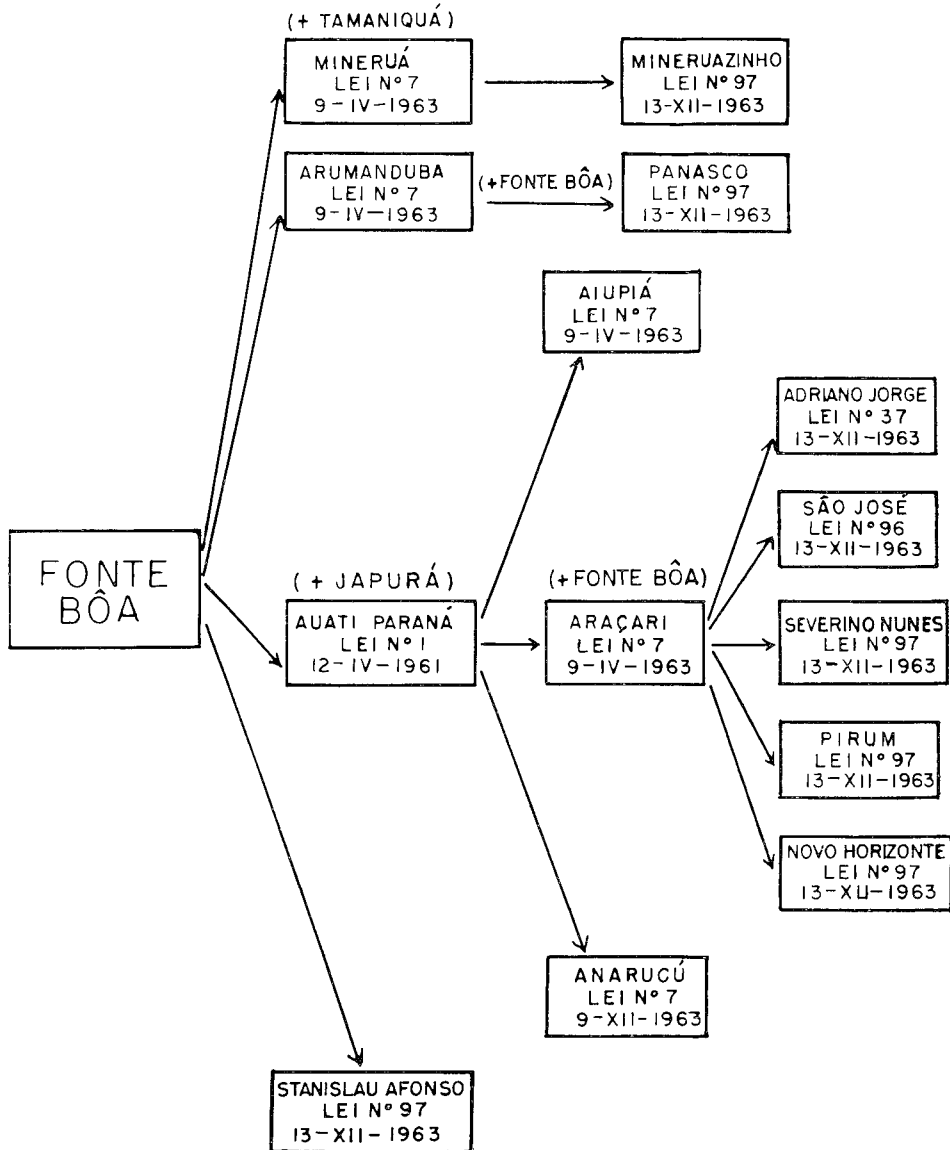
(+ TAMANIQUÁ)

MINERUÁ
LEI Nº 7
9-IV-1963

MINERUAZINHO
LEI Nº 97
13-XII-1963

ARUMANDUBA
LEI Nº 7
9-IV-1963

(+FONTE BÔA)

PANASCO
LEI Nº 97
13-XII-1963

AIUPIÁ
LEI Nº 7
9-IV-1963

ADRIANO JORGE
LEI Nº 37
13-XII-1963

SÃO JOSÉ
LEI Nº 96
13-XII-1963

FONTE BÔA

(+ JAPURÁ)

AUATI PARANÁ
LEI Nº 1
12-IV-1961

(+FONTE BÔA)

ARAÇARI
LEI Nº 7
9-IV-1963

SEVERINO NUNES
LEI Nº 97
13-XII-1963

PIRUM
LEI Nº 97
13-XII-1963

NOVO HORIZONTE
LEI Nº 97
13-XII-1963

ANARUCÚ
LEI Nº 7
9-XII-1963

STANISLAU AFONSO
LEI Nº 97
13-XII-1963